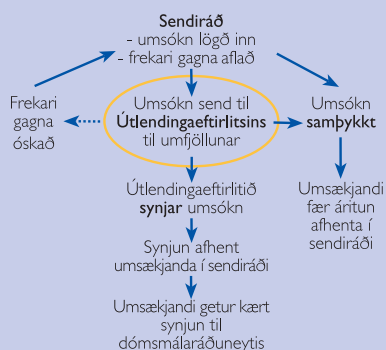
Sendiráð
- umsókn lögð inn
- frekari gagna aflað

Frekari gagna óskað

Umsókn send til **Útlendingaeftirlitsins** til umfjöllunar

Umsókn **samþykkt**

Útlendingaeftirlitið **synjar** umsókn

Umsækjandi fær áritun afhenta í sendiráði

Synjun afhent umsækjanda í sendiráði

Umsækjandi getur kært synjun til dómsmálaráðuneytis